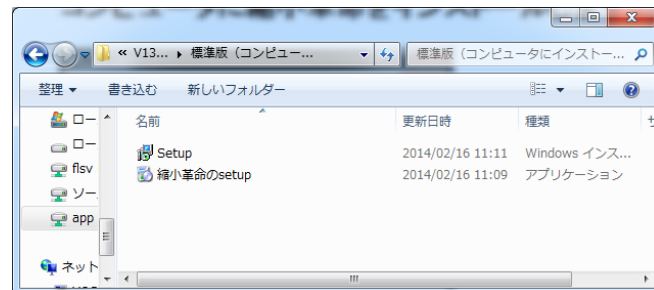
« V13... ▸ 標準版（コンピュー...
標準版（コンピュータにインストー...

整理 ▾
書き込む
新しいフォルダー

ロー
ロー
flsv
ソー
app
ネット

名前
更新日時
種類
サ

| 名前 | 更新日時 | 種類 |
|---|---|---|
| Setup | 2014/02/16 11:11 | Windows インス... |
| 縮小革命のsetup | 2014/02/16 11:09 | アプリケーション |